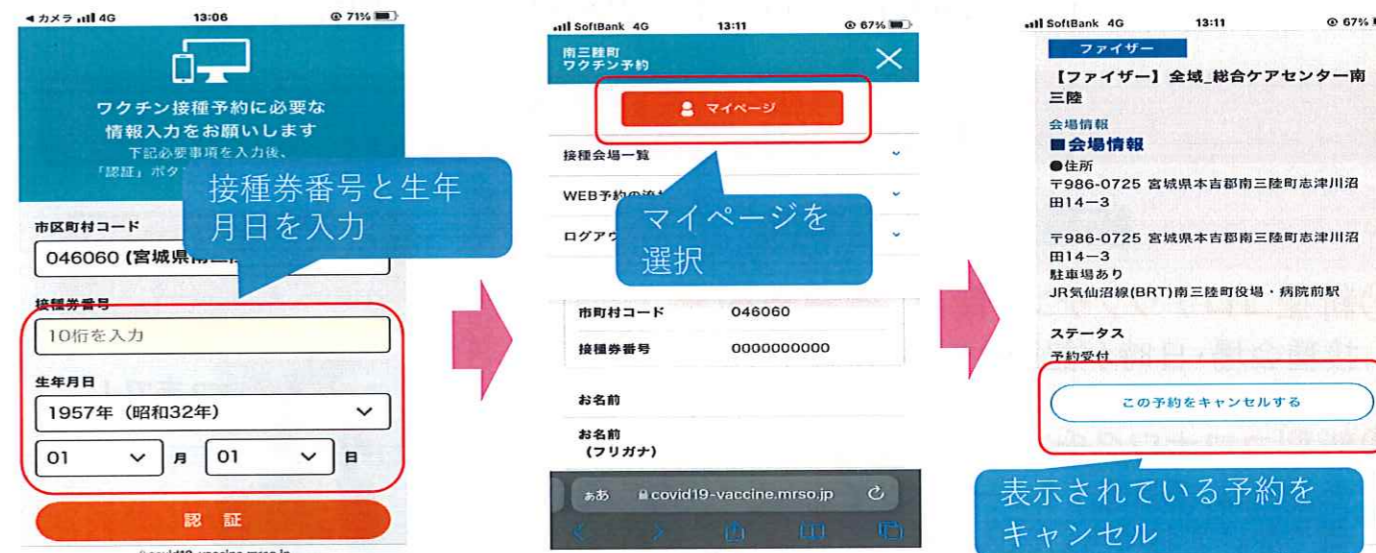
◀カメラ 4G 13:06 71%

ワクチン接種予約に必要な情報入力をお願いします
下記必要事項を入力後、「認証」ボタ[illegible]

接種券番号と生年月日を入力

市区町村コード
046060 (宮城県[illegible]

接種券番号
10桁を入力

生年月日
1957年（昭和32年）
01 月 01 日

認　証

SoftBank 4G 13:11 67%

南三陸町
ワクチン予約

マイページ

接種会場一覧
WEB予約の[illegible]
ログアウ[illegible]

マイページを選択

市町村コード 046060
接種券番号 0000000000

お名前
お名前
（フリガナ）

あぁ covid19-vaccine.mrso.jp

SoftBank 4G 13:11 67%

ファイザー
【ファイザー】全域_総合ケアセンター南三陸
会場情報
■会場情報
●住所
〒986-0725 宮城県本吉郡南三陸町志津川沼田14−3

〒986-0725 宮城県本吉郡南三陸町志津川沼田14−3
駐車場あり
JR気仙沼線(BRT)南三陸町役場・病院前駅

ステータス
予約受付

この予約をキャンセルする

表示されている予約をキャンセル